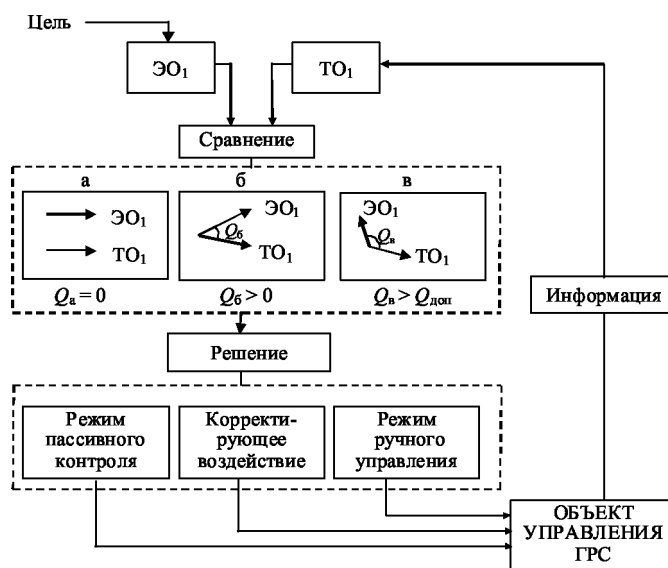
Цель

ЭО$_1$

ТО$_1$

Сравнение

а

ЭО$_1$

ТО$_1$

$Q_а = 0$

б

ЭО$_1$

$Q_б$

ТО$_1$

$Q_б > 0$

в

ЭО$_1$

$Q_в$

ТО$_1$

$Q_в > Q_{доп}$

Информация

Решение

Режим пассивного контроля

Корректирующее воздействие

Режим ручного управления

ОБЪЕКТ УПРАВЛЕНИЯ ГРС